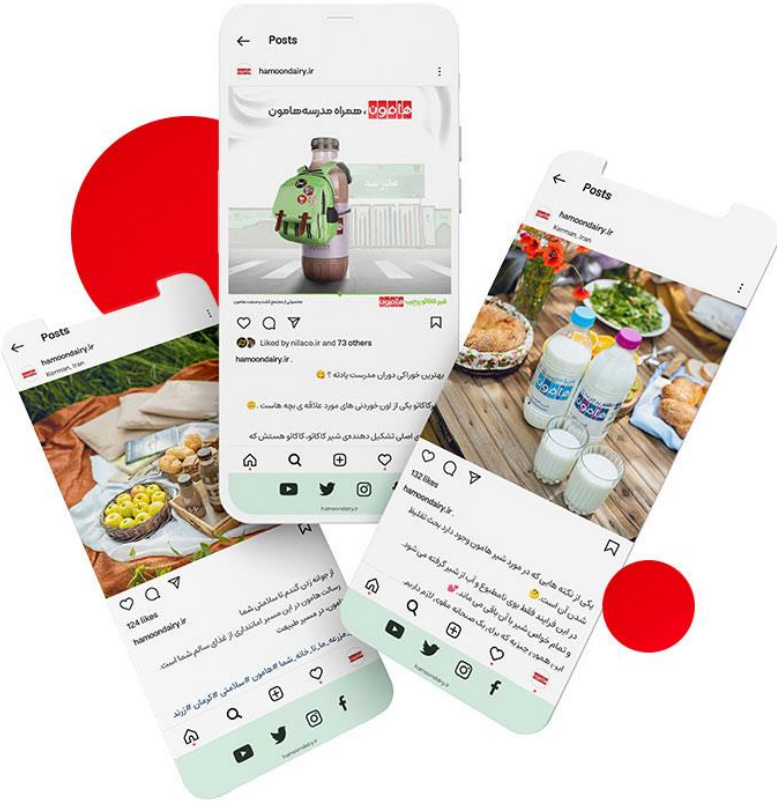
Posts

hamoondairy.ir

هامون ، همراه مدرسه هامون

شیر کاکائو پاکتی هامون

Liked by nillaco.ir and 73 others

hamoondairy.ir .

بهترین خوراکی دوران مدرست یادته ؟

کاکائو یکی از اون خوردنی های مورد علاقه ی بچه هاست .

اصلی تشکیل دهنده ی شیر کاکائو، کاکائو هستش که

hamoondairy.ir

Posts

hamoondairy.ir

Kerman, Iran

124 likes

hamoondairy.ir

از جوانه زدن گندم تا سلامتی شما

رسالت هامون در این مسیر

تغذیه در این مسیر امتدادی از غذای سالم شما است.

#هامون #سلامتی #کرمان #زندگی

hamoondairy.ir

Posts

hamoondairy.ir

Kerman, Iran

هامون

132 likes

hamoondairy.ir .

یکی از نکته هایی که در مورد شیر هامون وجود دارد بحث تغلیظ

شدن آن است

در این فرآیند فقط بوی نامطبوع و آب از شیر گرفته می شود.

و تمام خواص شیر باقی می ماند

hamoondairy.ir